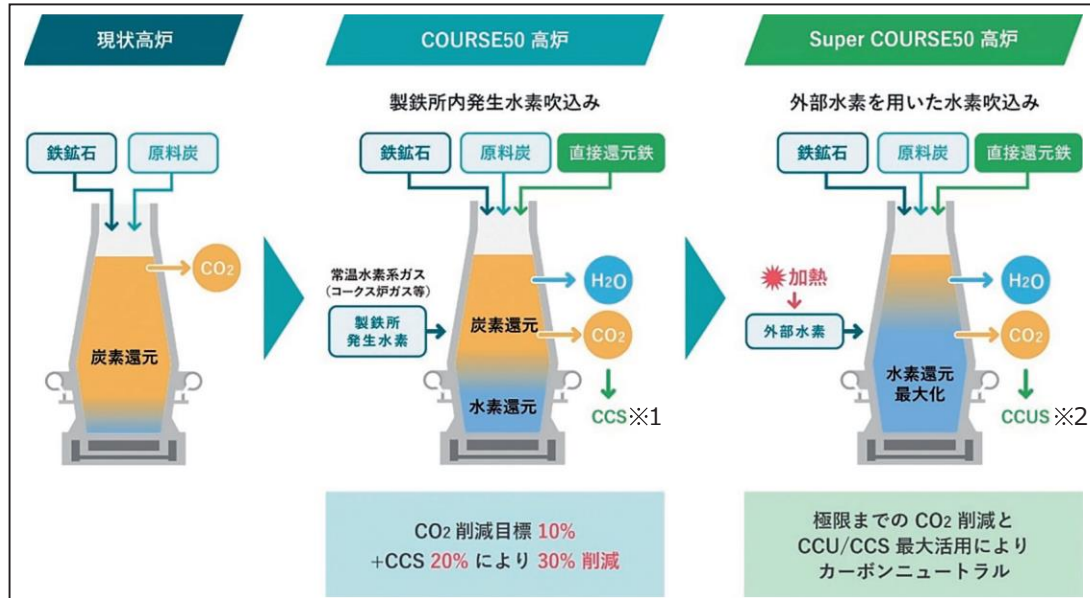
現状高炉

鉄鉱石
原料炭
$CO_2$
炭素還元

COURSE50 高炉

製鉄所内発生水素吹込み

鉄鉱石
原料炭
直接還元鉄
常温水素系ガス
（コークス炉ガス等）
製鉄所
発生水素
炭素還元
水素還元
$H_2O$
$CO_2$
CCS※1

$CO_2$ 削減目標 10%
+CCS 20% により 30% 削減

Super COURSE50 高炉

外部水素を用いた水素吹込み

鉄鉱石
原料炭
直接還元鉄
加熱
外部水素
水素還元
最大化
$H_2O$
$CO_2$
CCUS ※2

極限までの $CO_2$ 削減と
CCU/CCS 最大活用により
カーボンニュートラル